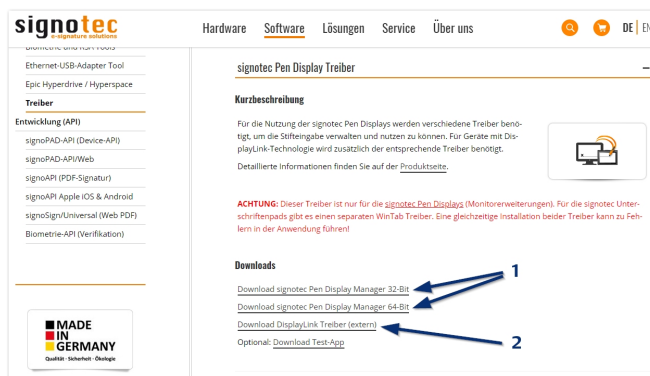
signotec
e-signature solutions

Hardware Software Lösungen Service Über uns

DE | EN

Biometrie und RSA Tools
Ethernet-USB-Adapter Tool
Epic Hyperdrive / Hyperspace
Treiber
Entwicklung (API)
signoPAD-API (Device-API)
signoPAD-API/Web
signoAPI (PDF-Signatur)
signoAPI Apple iOS & Android
signoSign/Universal (Web PDF)
Biometrie-API (Verifikation)

MADE IN GERMANY
Qualität · Sicherheit · Ökologie

signotec Pen Display Treiber

Kurzbeschreibung

Für die Nutzung der signotec Pen Displays werden verschiedene Treiber benötigt, um die Stifteingabe verwalten und nutzen zu können. Für Geräte mit DisplayLink-Technologie wird zusätzlich der entsprechende Treiber benötigt.

Detaillierte Informationen finden Sie auf der Produktseite.

ACHTUNG: Dieser Treiber ist nur für die signotec Pen Displays (Monitorerweiterungen). Für die signotec Unterschriftenpads gibt es einen separaten WinTab Treiber. Eine gleichzeitige Installation beider Treiber kann zu Fehlern in der Anwendung führen!

Downloads

Download signotec Pen Display Manager 32-Bit
Download signotec Pen Display Manager 64-Bit
Download DisplayLink Treiber (extern)
Optional: Download Test-App

1
2